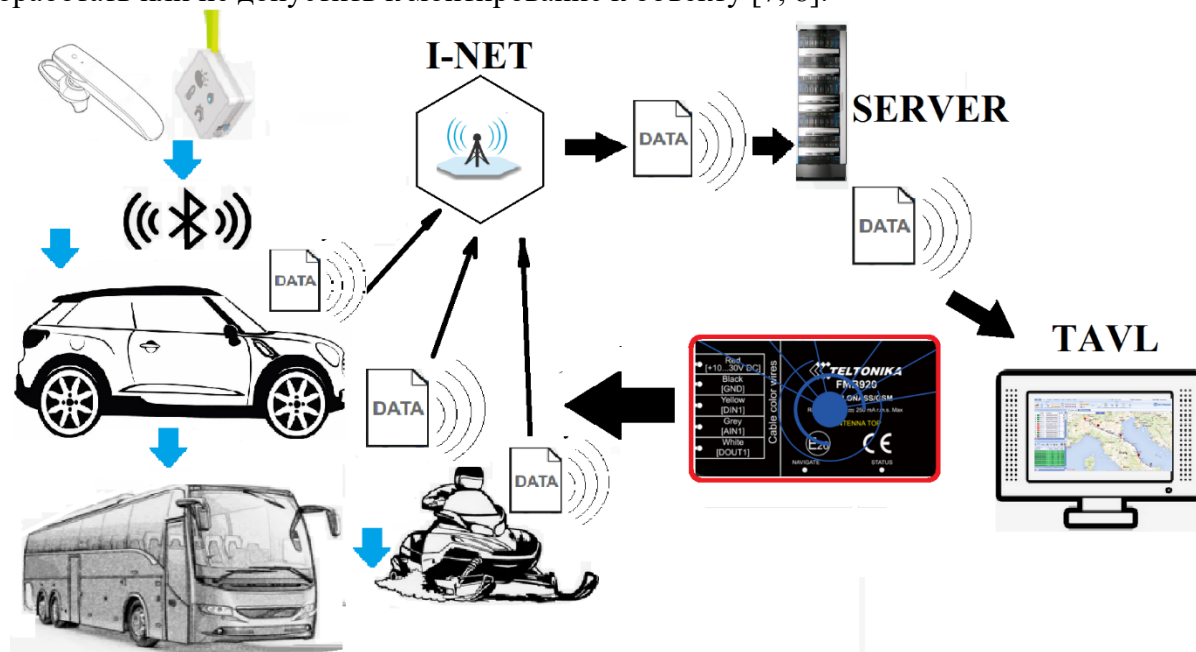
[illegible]

I-NET

DATA

SERVER

DATA

DATA

TAVL

DATA

DATA

Red [+10...30V DC]
Black [GND]
Yellow [DIN1]
Grey [AIN1]
White [DOUT1]

Cable color wires

TELTONIKA
FMB920
GNSS/GSM
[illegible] 250 mA r.m.s. Max
ANTENNA TOP

NAVIGATE
STATUS